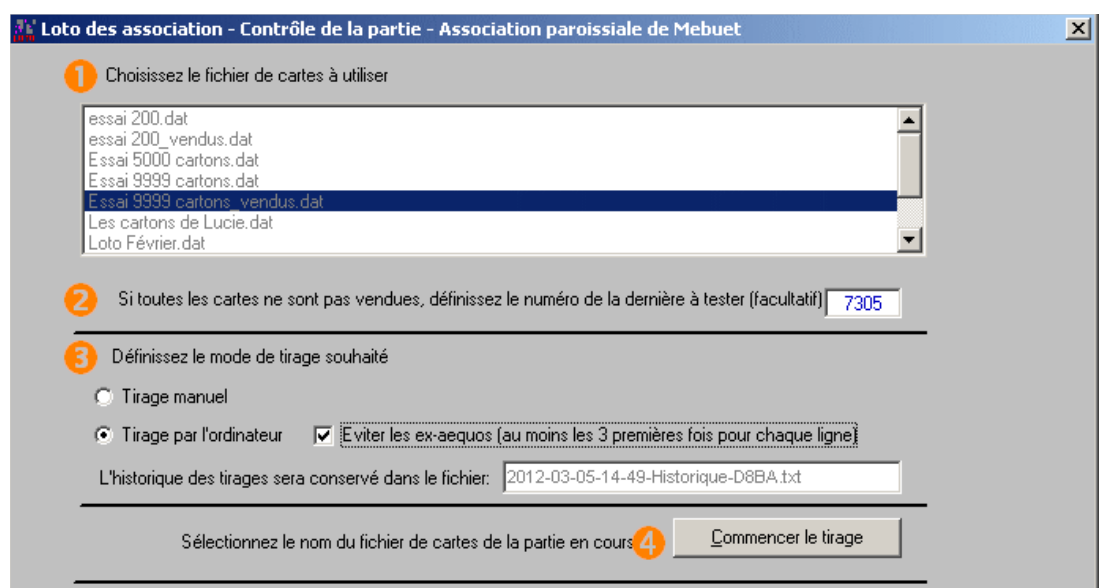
Loto des association - Contrôle de la partie - Association paroissiale de Mebuet

1 Choisissez le fichier de cartes à utiliser

essai 200.dat
essai 200_vendus.dat
Essai 5000 cartons.dat
Essai 9999 cartons.dat
Essai 9999 cartons_vendus.dat
Les cartons de Lucie.dat
Loto Février.dat

2 Si toutes les cartes ne sont pas vendues, définissez le numéro de la dernière à tester (facultatif) 7305

3 Définissez le mode de tirage souhaité

Tirage manuel

Tirage par l'ordinateur

Eviter les ex-aequos (au moins les 3 premières fois pour chaque ligne)

L'historique des tirages sera conservé dans le fichier: 2012-03-05-14-49-Historique-D8BA.txt

Sélectionnez le nom du fichier de cartes de la partie en cours 4 Commencer le tirage